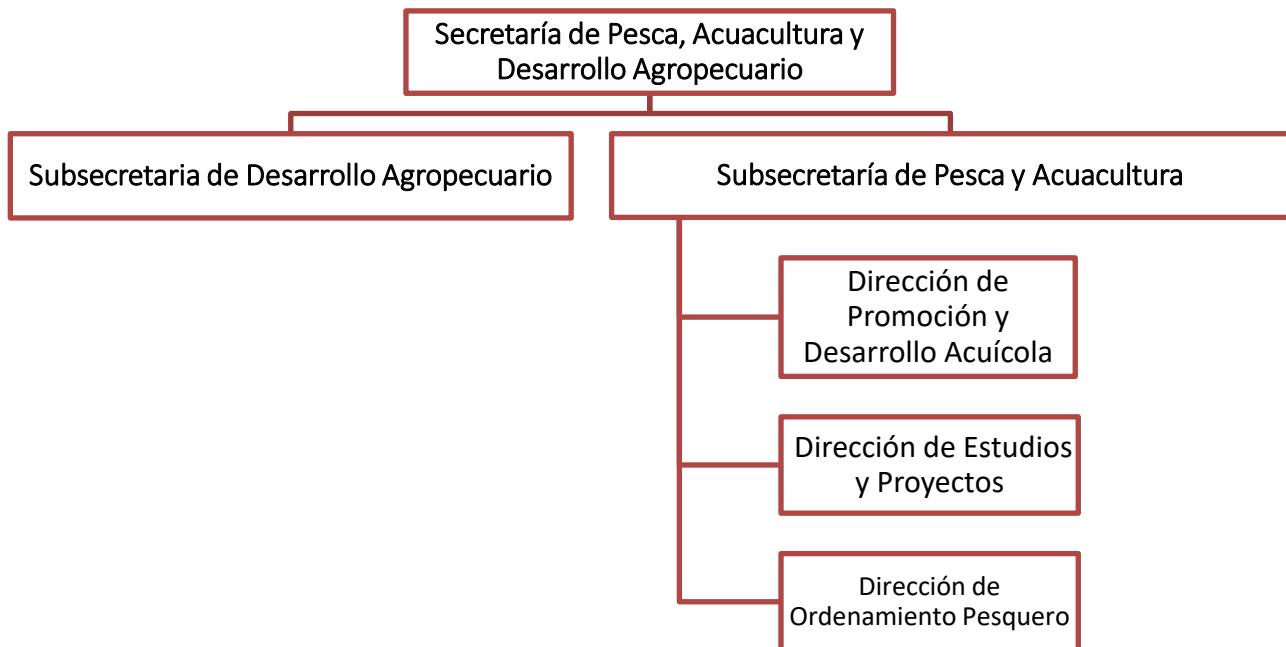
Secretaría de Pesca, Acuacultura y Desarrollo Agropecuario

Subsecretaria de Desarrollo Agropecuario

Subsecretaría de Pesca y Acuacultura

Dirección de Promoción y Desarrollo Acuícola

Dirección de Estudios y Proyectos

Dirección de Ordenamiento Pesquero